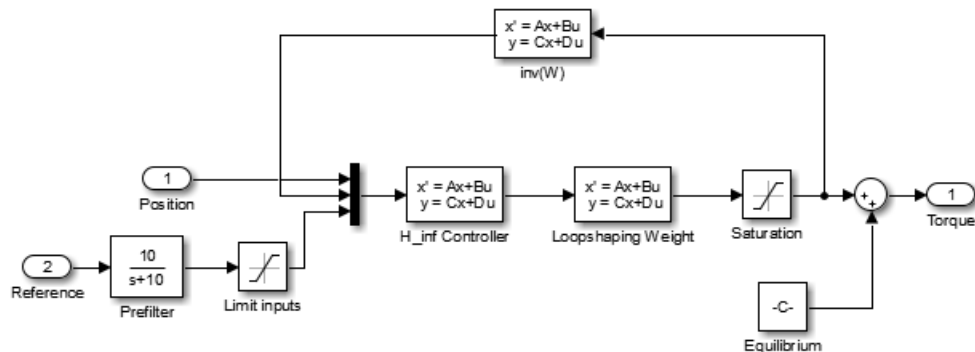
x' = Ax+Bu
y = Cx+Du
inv(W)

1
Position

2
Reference

$\frac{10}{s+10}$
Prefilter

Limit inputs

x' = Ax+Bu
y = Cx+Du
H_inf Controller

x' = Ax+Bu
y = Cx+Du
Loopshaping Weight

Saturation

+
+

1
Torque

-C-
Equilibrium